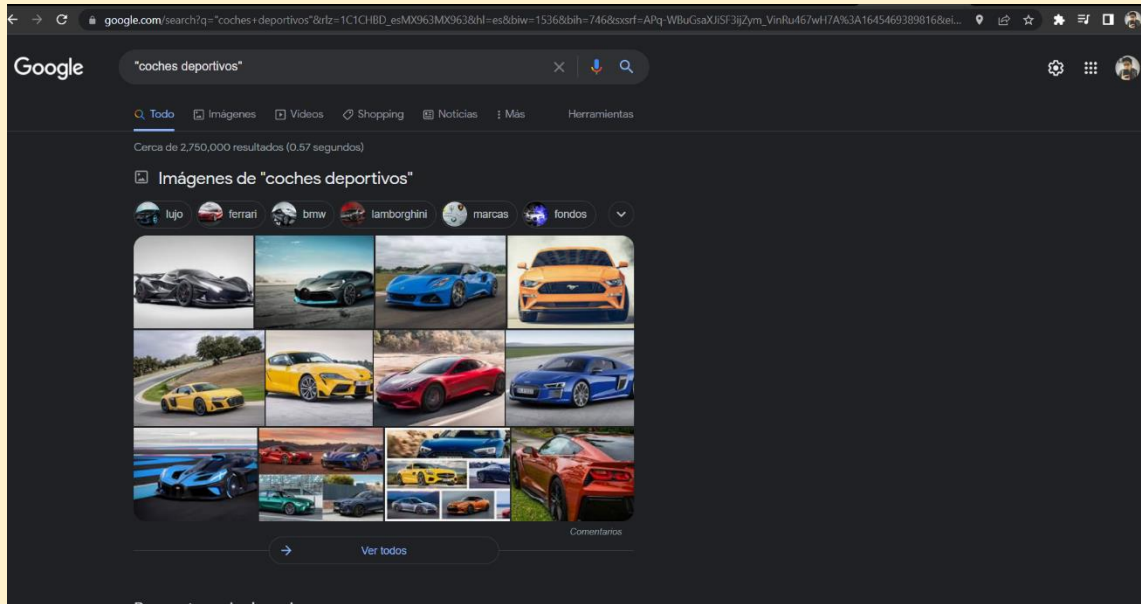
google.com/search?q="coches+deportivos"&rlz=1C1CHBD_esMX963MX963&hl=es&biw=1536&bih=746&sxsrf=APq-WBuGsaXJiSF3ijZym_VinRu467wH7A%3A1645469389816&ei...

Google

"coches deportivos"

Todo Imágenes Videos Shopping Noticias Más Herramientas

Cerca de 2,750,000 resultados (0.57 segundos)

Imágenes de "coches deportivos"

lujo ferrari bmw lamborghini marcas fondos

Comentarios

Ver todos

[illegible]